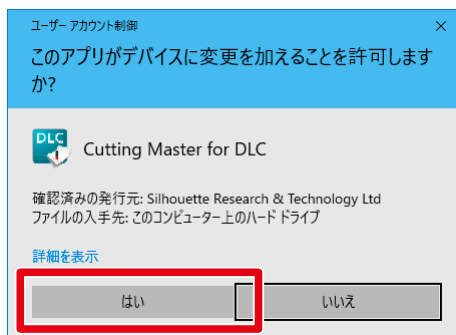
ユーザー アカウント制御

×

このアプリがデバイスに変更を加えることを許可しますか?

DLC

Cutting Master for DLC

確認済みの発行元: Silhouette Research & Technology Ltd
ファイルの入手先: このコンピューター上のハード ドライブ

詳細を表示

はい

いいえ